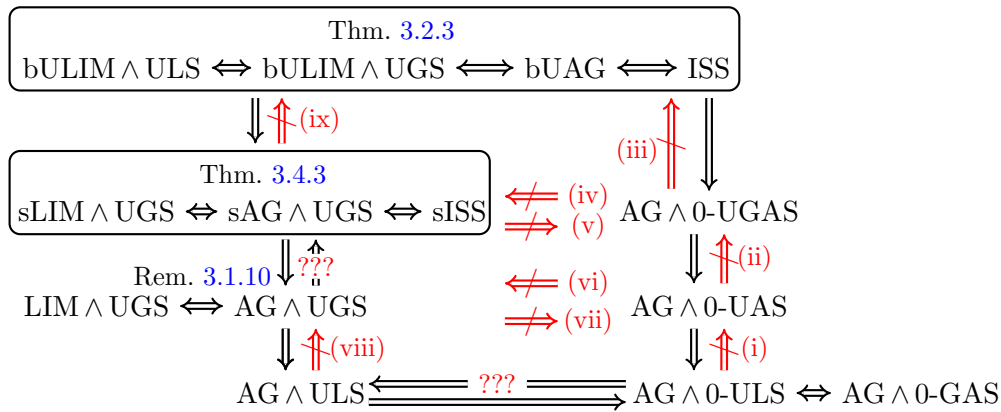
Thm. 3.2.3
bULIM $\wedge$ ULS $\Leftrightarrow$ bULIM $\wedge$ UGS $\Longleftrightarrow$ bUAG $\Longleftrightarrow$ ISS

(ix)

(iii)

Thm. 3.4.3
sLIM $\wedge$ UGS $\Leftrightarrow$ sAG $\wedge$ UGS $\Leftrightarrow$ sISS

(iv)
(v)

AG $\wedge$ 0-UGAS

(ii)

Rem. 3.1.10 ???

LIM $\wedge$ UGS $\Leftrightarrow$ AG $\wedge$ UGS

(vi)
(vii)

AG $\wedge$ 0-UAS

(viii)

(i)

AG $\wedge$ ULS ??? AG $\wedge$ 0-ULS $\Leftrightarrow$ AG $\wedge$ 0-GAS